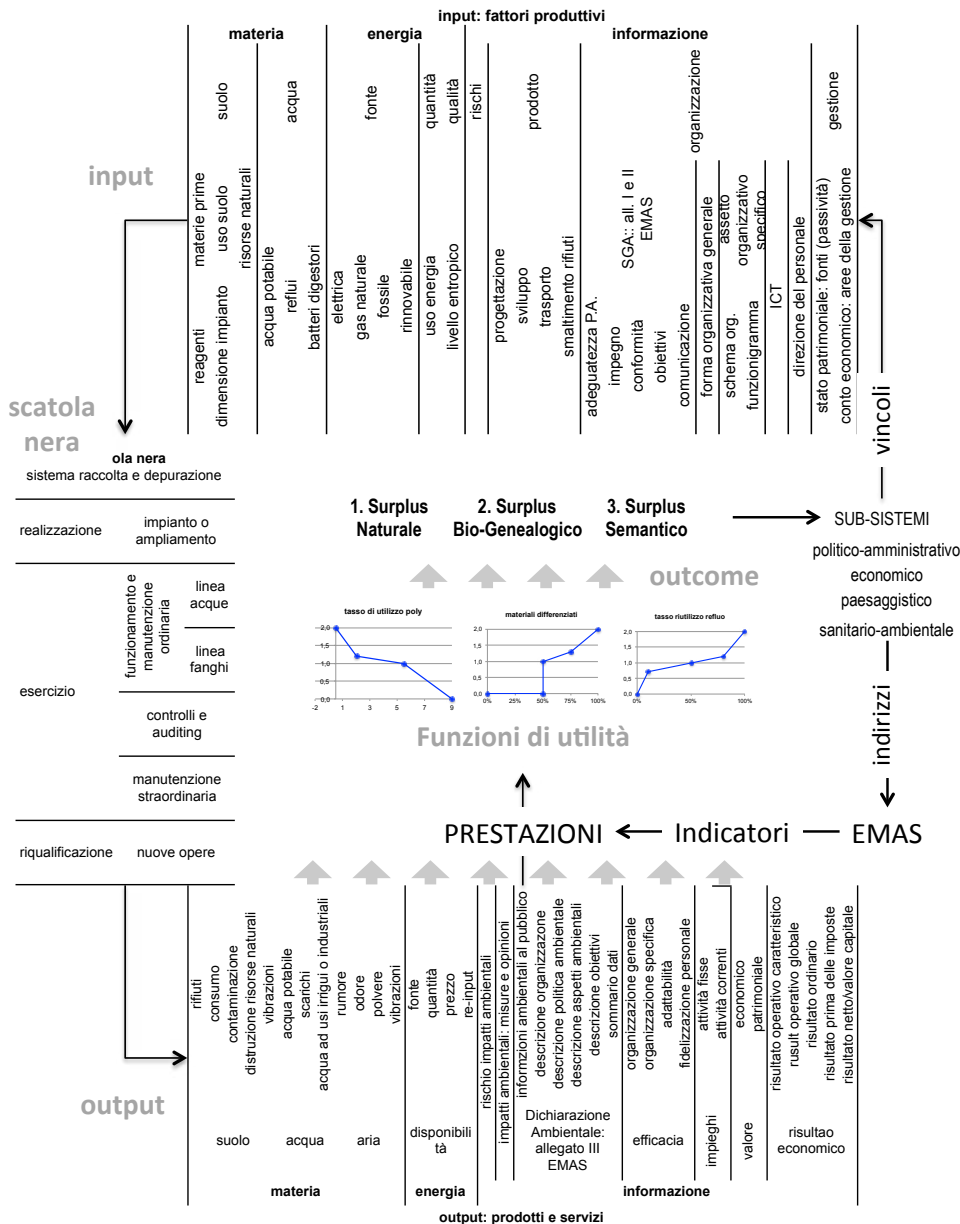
input: fattori produttivi

materia | energia | informazione

suolo | acqua | fonte | quantità | qualità | rischi | prodotto | organizzazione | gestione

input

reagenti
dimensione impianto
materie prime
uso suolo
risorse naturali
acqua potabile
reflui
batteri digestori
elettrica
gas naturale
fossile
rinnovabile
uso energia
livello entropico
progettazione
sviluppo
trasporto
smaltimento rifiuti
adeguatezza P.A.
impegno
SGA: all. I e II EMAS
conformità
obiettivi
comunicazione
forma organizzativa generale
schema org.
assetto organizzativo specifico
funzionigramma
ICT
direzione del personale
stato patrimoniale: fonti (passività)
conto economico: aree della gestione

vincoli

scatola nera

ola nera
sistema raccolta e depurazione

realizzazione | impianto o ampliamento

esercizio | funzionamento e manutenzione ordinaria | linea acque
linea fanghi
controlli e auditing
manutenzione straordinaria

riqualificazione | nuove opere

1. Surplus Naturale
2. Surplus Bio-Genealogico
3. Surplus Semantico

SUB-SISTEMI
politico-amministrativo
economico
paesaggistico
sanitario-ambientale

outcome

tasso di utilizzo poly
2,0
1,5
1,0
0,5
0,0
-2 1 3 5 7 9

materiali differenziati
2,0
1,5
1,0
0,5
0,0
0% 25% 50% 75% 100%

tasso riutilizzo refluo
2,0
1,5
1,0
0,5
0,0
0% 50% 100%

Funzioni di utilità

indirizzi

PRESTAZIONI ← Indicatori — EMAS

rifiuti
consumo
contaminazione
distruzione risorse naturali
vibrazioni
acqua potabile
scarichi
acqua ad usi irrigui o industriali
rumore
odore
polvere
vibrazioni
fonte
quantità
prezzo
re-input
rischio impatti ambientali
impatti ambientali: misure e opinioni
informzioni ambientali al pubblico
descrizione organizzazione
descrizione politica ambientale
descrizione aspetti ambientali
descrizione obiettivi
sommario dati
organizzazione generale
organizzazione specifica
adattabilità
fidelizzazione personale
attività fisse
attività correnti
economico
patrimoniale
risultato operativo caratteristico
rusult operativo globale
risultato ordinario
risultato prima delle imposte
risultato netto/valore capitale

output

suolo | acqua | aria | disponibilità | Dichiarazione Ambientale: allegato III EMAS | efficacia | impieghi | valore | risultao economico

materia | energia | informazione

output: prodotti e servizi